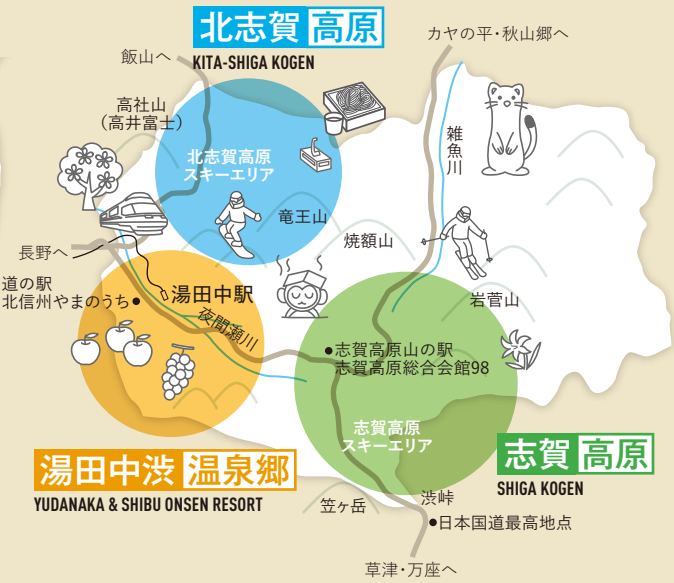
北志賀 高原
KITA-SHIGA KOGEN

カヤの平・秋山郷へ

飯山へ

高社山
(高井富士)

北志賀高原
スキーエリア

雑魚川

竜王山

焼額山

長野へ

道の駅
北信州やまのうち

湯田中駅

夜間瀬川

岩菅山

志賀高原山の駅
志賀高原総合会館98

志賀高原
スキーエリア

湯田中渋 温泉郷
YUDANAKA & SHIBU ONSEN RESORT

志賀 高原
SHIGA KOGEN

渋峠

笠ヶ岳

日本国道最高地点

草津・万座へ